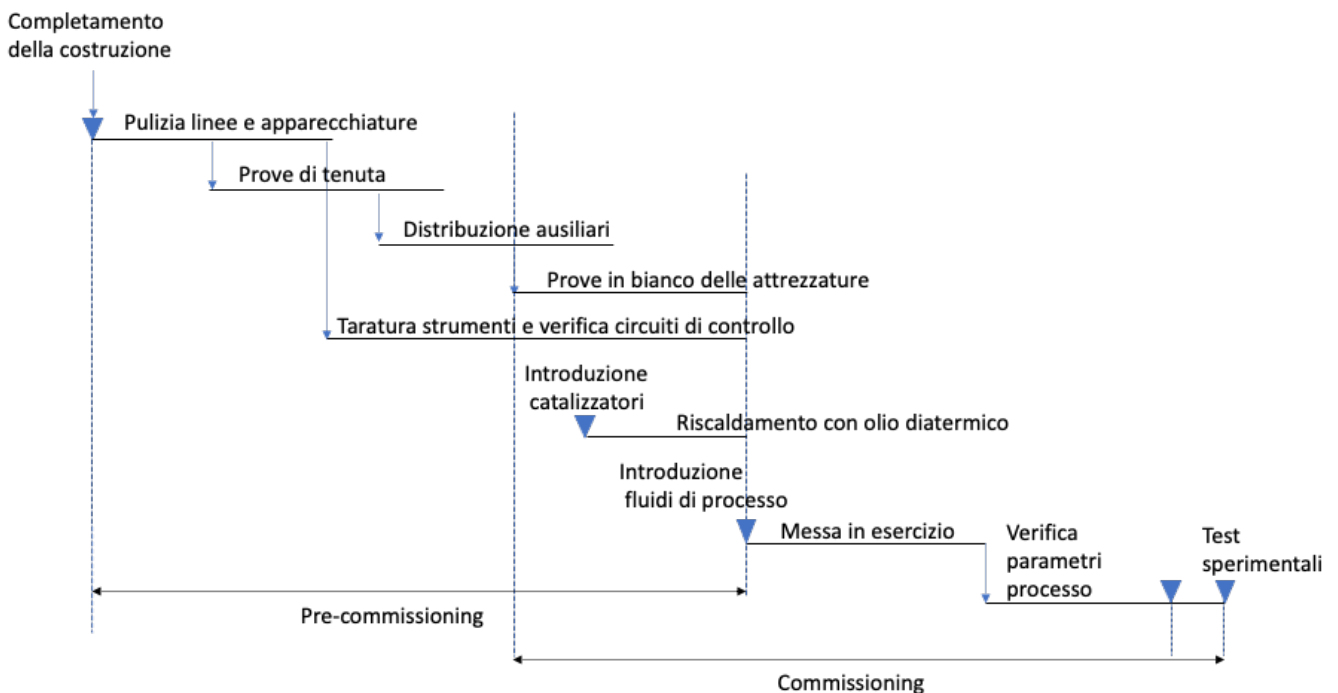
Completamento della costruzione

Pulizia linee e apparecchiature

Prove di tenuta

Distribuzione ausiliari

Prove in bianco delle attrezzature

Taratura strumenti e verifica circuiti di controllo

Introduzione catalizzatori

Riscaldamento con olio diatermico

Introduzione fluidi di processo

Messa in esercizio

Verifica parametri processo

Test sperimentali

Pre-commissioning

Commissioning